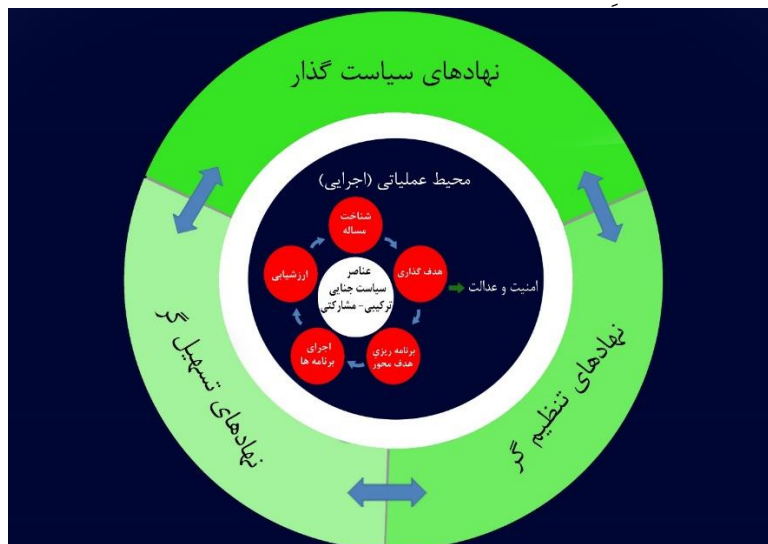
نهادهای سیاست گذار

محیط عملیاتی (اجرایی)

شناخت مساله

هدف گذاری

برنامه ریزی هدف محور

اجرای برنامه ها

ارزشیابی

عناصر سیاست جنایی ترکیبی- مشارکتی

امنیت و عدالت

نهادهای تسهیل گر

نهادهای تنظیم گر